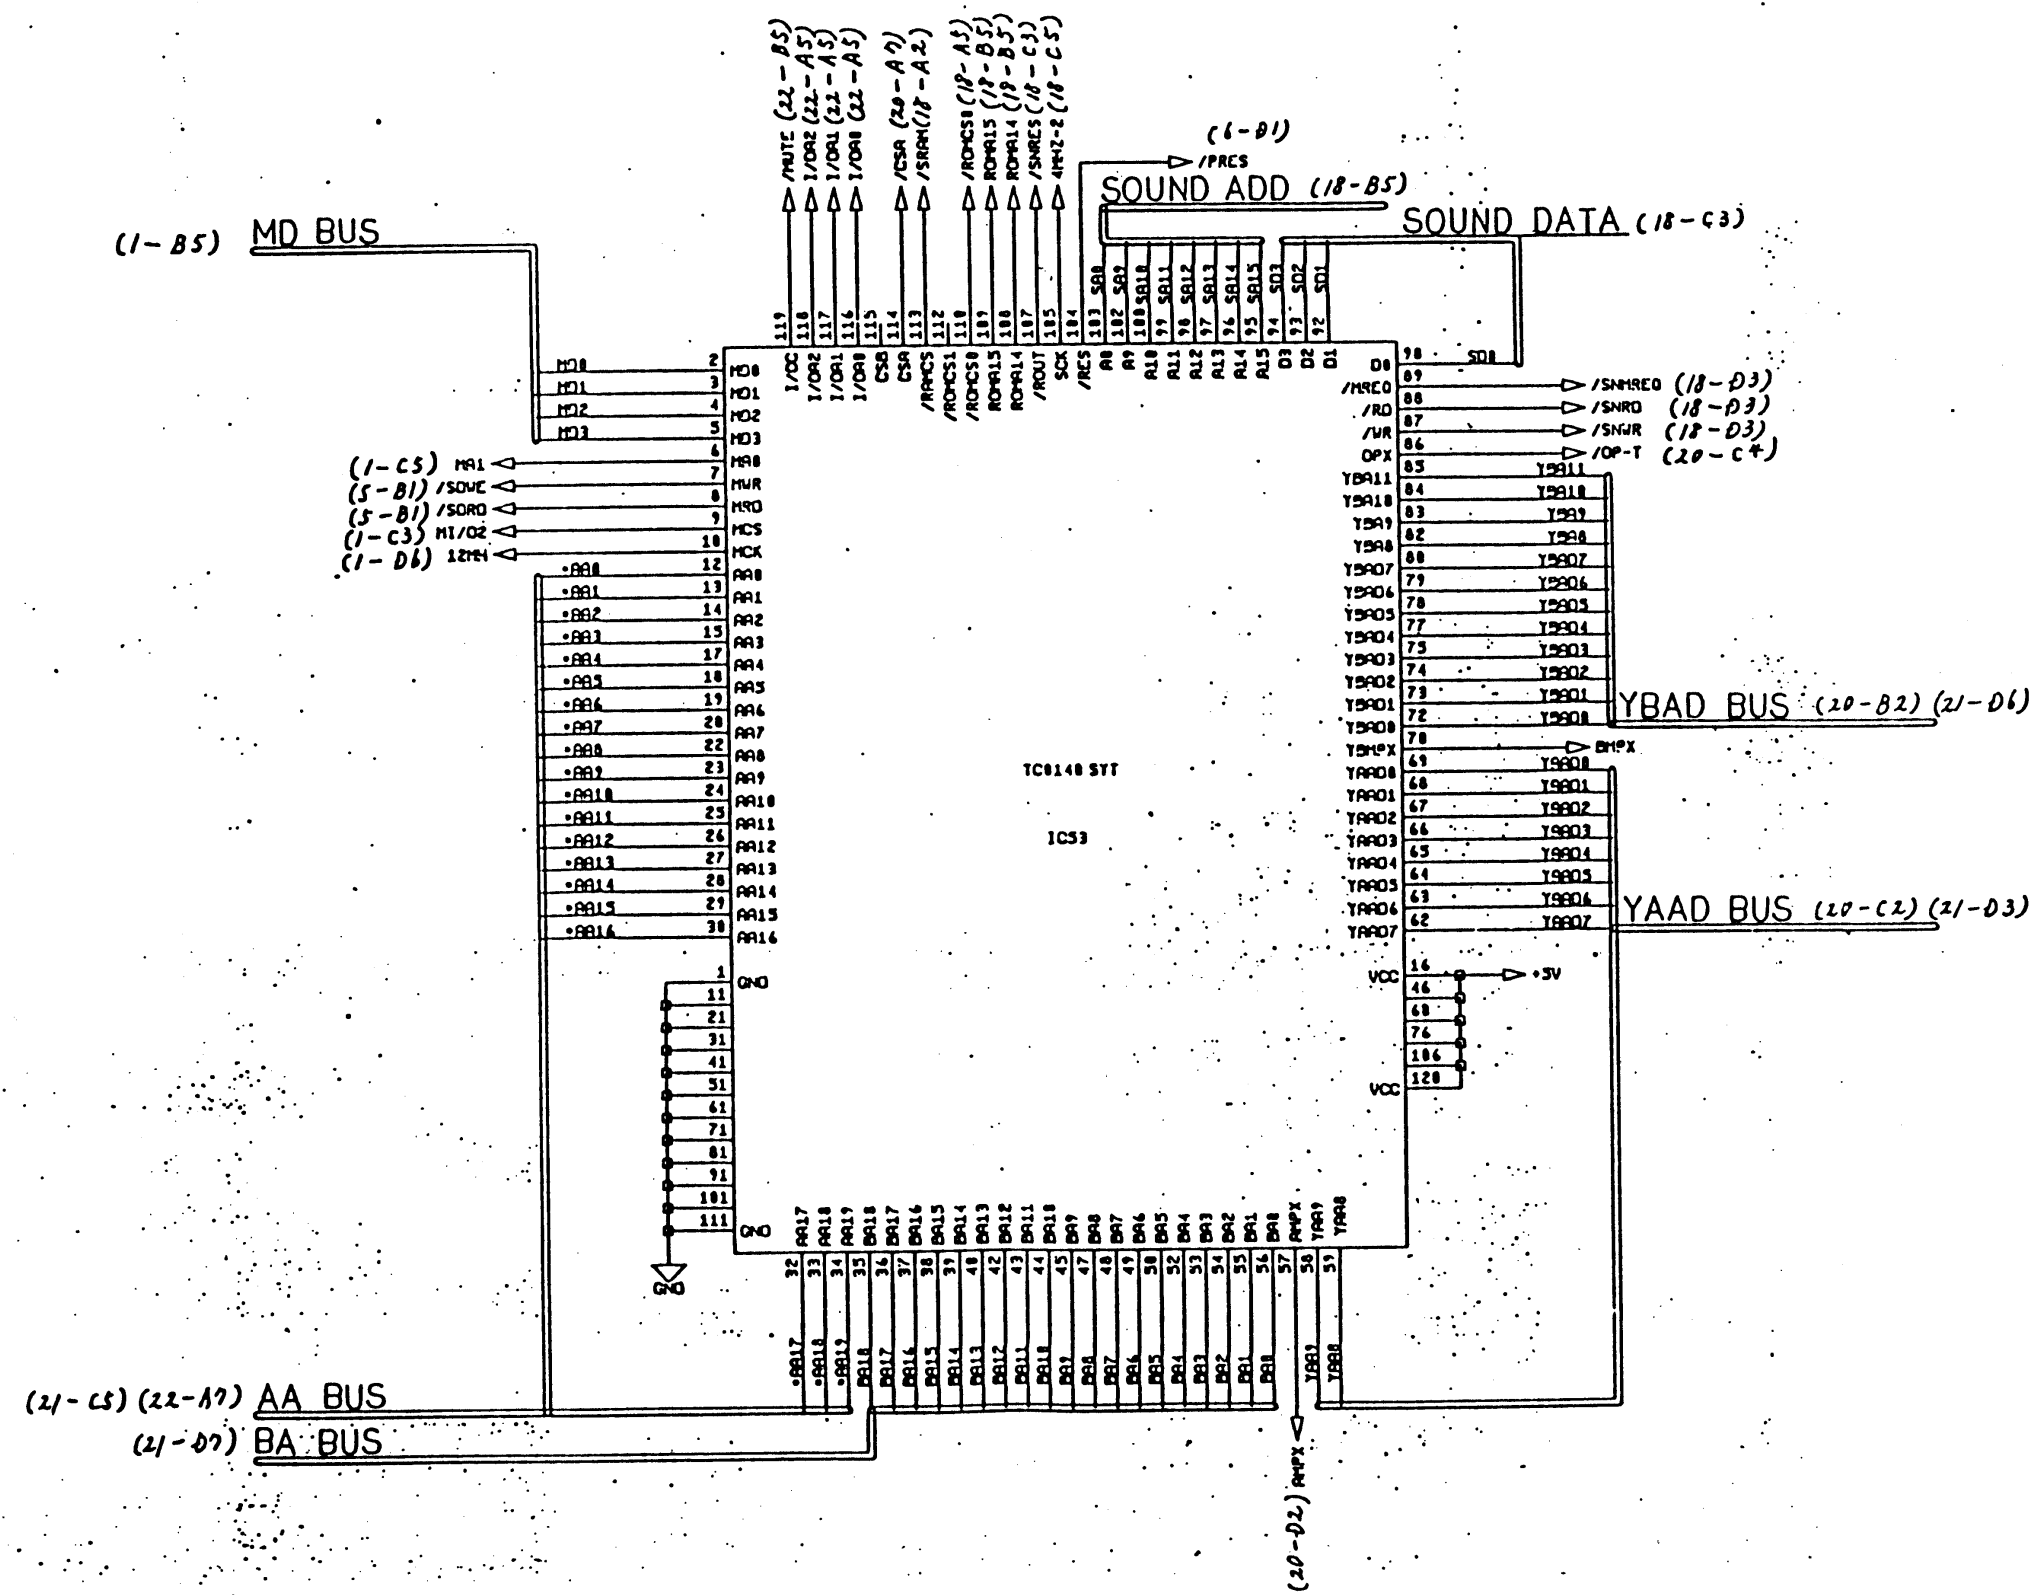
/MUTE (22-B5)
I/OA2 (22-A5)
I/OA1 (22-A5)
I/OA0 (22-A5)
/CSA (20-A7)
/SRAM (18-A2)
/ROMCS0 (18-A5)
ROMA15 (18-B5)
ROMA14 (18-B5)
/SNRES (18-C3)
4MHZ-2 (18-C5)
(6-D1)
/PRCS
SOUND ADD (18-B5)
SOUND DATA (18-C3)
(1-B5) MD BUS

119 118 117 116 115 114 113 112 110 109 108 107 105 104 103 102 100 99 98 97 96 95 94 93 92
SA8 SA9 SA10 SA11 SA12 SA13 SA14 SA15 SD3 SD2 SD1
I/OC I/OA2 I/OA1 I/OA0 CSB CSA /RAMCS /ROMCS1 /ROMCS0 ROMA15 ROMA14 /ROUT SCK /RCS A8 A9 A10 A11 A12 A13 A14 A15 D3 D2 D1

MD0 2 MD0
MD1 3 MD1
MD2 4 MD2
MD3 5 MD3
(1-C5) MA1 6 MA0
(5-B1) /SOWE 7 MWR
(5-B1) /SORD 8 MRD
(1-C3) MI/O2 9 MCS
(1-D6) 12MH 10 MCK
AA0 12 AA0
AA1 13 AA1
AA2 14 AA2
AA3 15 AA3
AA4 17 AA4
AA5 18 AA5
AA6 19 AA6
AA7 20 AA7
AA8 22 AA8
AA9 23 AA9
AA10 24 AA10
AA11 25 AA11
AA12 26 AA12
AA13 27 AA13
AA14 28 AA14
AA15 29 AA15
AA16 30 AA16
1 GND
11
21
31
41
51
61
71
81
91
101
111 GND
GND

D0 90 SD0
/MREQ 89 /SNMREQ (18-D3)
/RD 88 /SNRD (18-D3)
/WR 87 /SNWR (18-D3)
OPX 86 /OP-T (20-C4)
YBA11 85 YBA11
YBA10 84 YBA10
YBA9 83 YBA9
YBA8 82 YBA8
YBA07 80 YBA07
YBA06 79 YBA06
YBA05 78 YBA05
YBA04 77 YBA04
YBA03 75 YBA03
YBA02 74 YBA02
YBA01 73 YBA01
YBA00 72 YBA00
YBAD BUS (20-B2) (21-D6)
YBMPX 70 BMPX
YAA08 69 YAA08
YAA01 68 YAA01
YAA02 67 YAA02
YAA03 66 YAA03
YAA04 65 YAA04
YAA05 64 YAA05
YAA06 63 YAA06
YAA07 62 YAA07
YAAD BUS (20-C2) (21-D3)
VCC 16 +5V
46
60
76
106
VCC 120

TC0140 SYT

IC53

AA17 AA18 AA19 BA18 BA17 BA16 BA15 BA14 BA13 BA12 BA11 BA10 BA9 BA8 BA7 BA6 BA5 BA4 BA3 BA2 BA1 BA0 AMPX YAA9 YAA8
32 33 34 35 36 37 38 39 40 42 43 44 45 47 48 49 50 52 53 54 55 56 57 58 59
AA17 AA18 AA19 BA18 BA17 BA16 BA15 BA14 BA13 BA12 BA11 BA10 BA9 BA8 BA7 BA6 BA5 BA4 BA3 BA2 BA1 BA0 YAA9 YAA8

(21-C5) (22-A7) AA BUS
(21-D7) BA BUS
(20-D2) AMPX